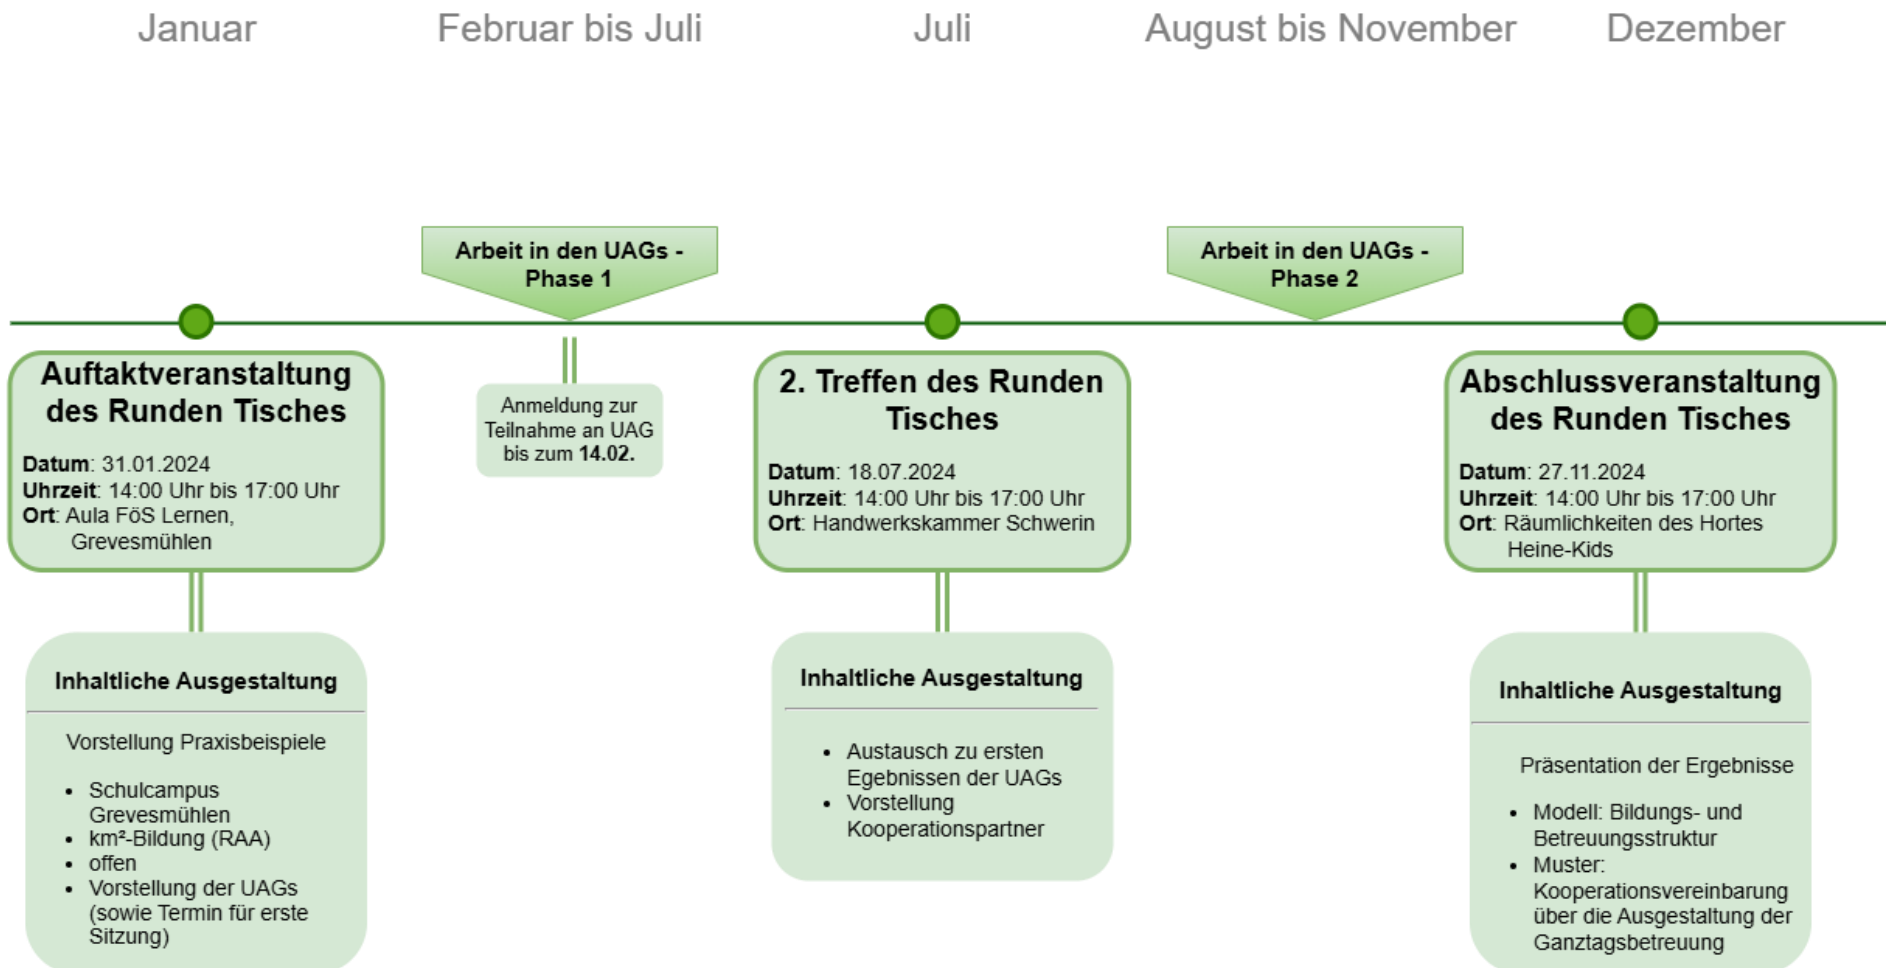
Januar Februar bis Juli Juli August bis November Dezember

Arbeit in den UAGs - Phase 1

Arbeit in den UAGs - Phase 2

**Auftaktveranstaltung des Runden Tisches**

**Datum**: 31.01.2024
**Uhrzeit**: 14:00 Uhr bis 17:00 Uhr
**Ort**: Aula FöS Lernen, Grevesmühlen

Anmeldung zur Teilnahme an UAG bis zum **14.02.**

**2. Treffen des Runden Tisches**

**Datum**: 18.07.2024
**Uhrzeit**: 14:00 Uhr bis 17:00 Uhr
**Ort**: Handwerkskammer Schwerin

**Abschlussveranstaltung des Runden Tisches**

**Datum**: 27.11.2024
**Uhrzeit**: 14:00 Uhr bis 17:00 Uhr
**Ort**: Räumlichkeiten des Hortes Heine-Kids

**Inhaltliche Ausgestaltung**

Vorstellung Praxisbeispiele

- Schulcampus Grevesmühlen
- km²-Bildung (RAA)
- offen
- Vorstellung der UAGs (sowie Termin für erste Sitzung)

**Inhaltliche Ausgestaltung**

- Austausch zu ersten Egebnissen der UAGs
- Vorstellung Kooperationspartner

**Inhaltliche Ausgestaltung**

Präsentation der Ergebnisse

- Modell: Bildungs- und Betreuungsstruktur
- Muster: Kooperationsvereinbarung über die Ausgestaltung der Ganztagsbetreuung